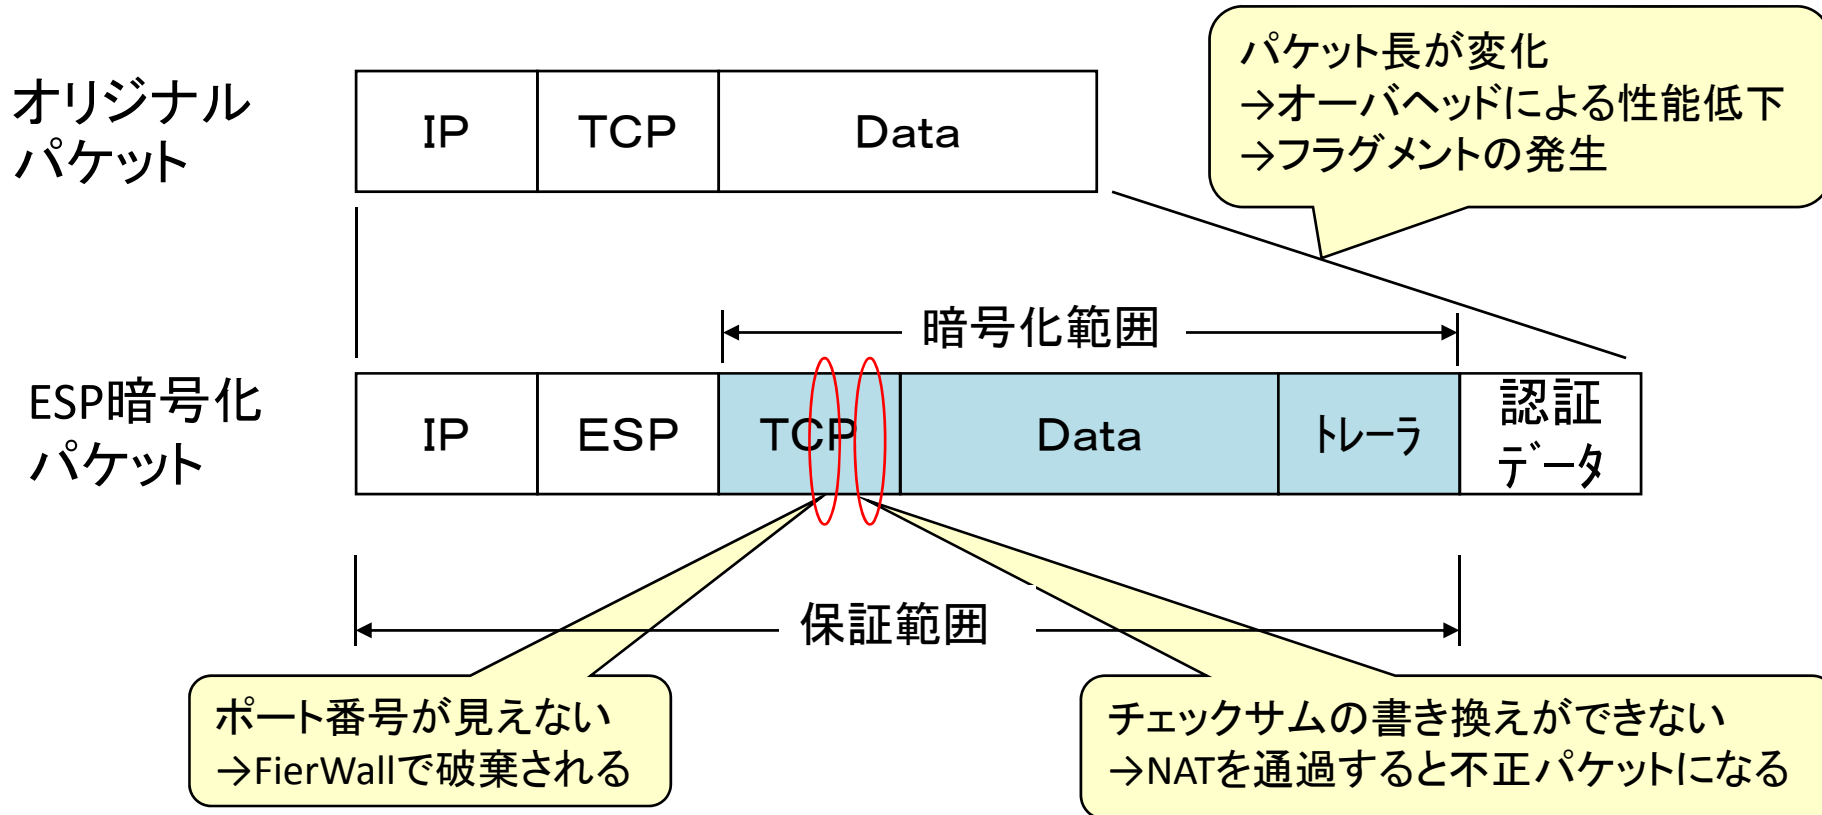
オリジナル
パケット

| IP | TCP | Data |
|---|---|---|

パケット長が変化
→オーバヘッドによる性能低下
→フラグメントの発生

暗号化範囲

ESP暗号化
パケット

| IP | ESP | TCP | Data | トレーラ | 認証データ |
|---|---|---|---|---|---|

保証範囲

ポート番号が見えない
→FierWallで破棄される

チェックサムの書き換えができない
→NATを通過すると不正パケットになる